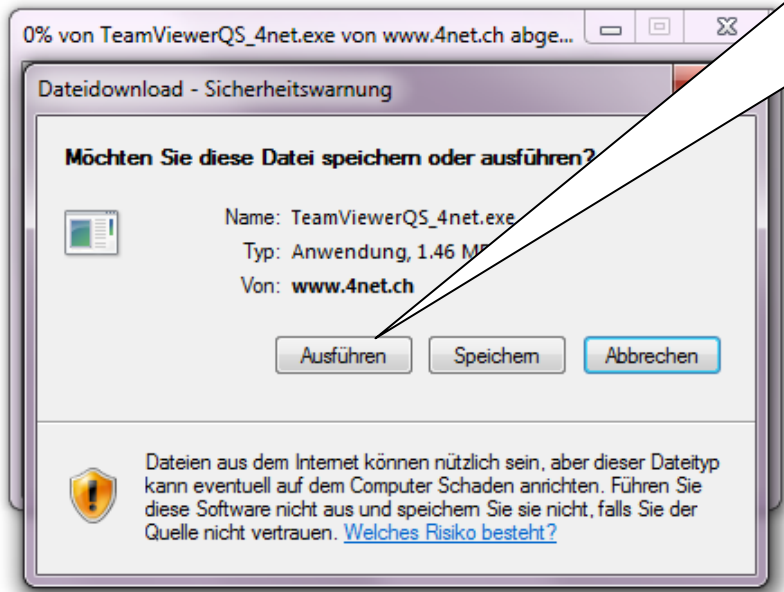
0% von TeamViewerQS_4net.exe von www.4net.ch abge...

Dateidownload - Sicherheitswarnung

Möchten Sie diese Datei speichern oder ausführen?

Name: TeamViewerQS_4net.exe

Typ: Anwendung, 1.46 M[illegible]

Von: www.4net.ch

Ausführen Speichern Abbrechen

Dateien aus dem Internet können nützlich sein, aber dieser Dateityp kann eventuell auf dem Computer Schaden anrichten. Führen Sie diese Software nicht aus und speichern Sie sie nicht, falls Sie der Quelle nicht vertrauen. Welches Risiko besteht?